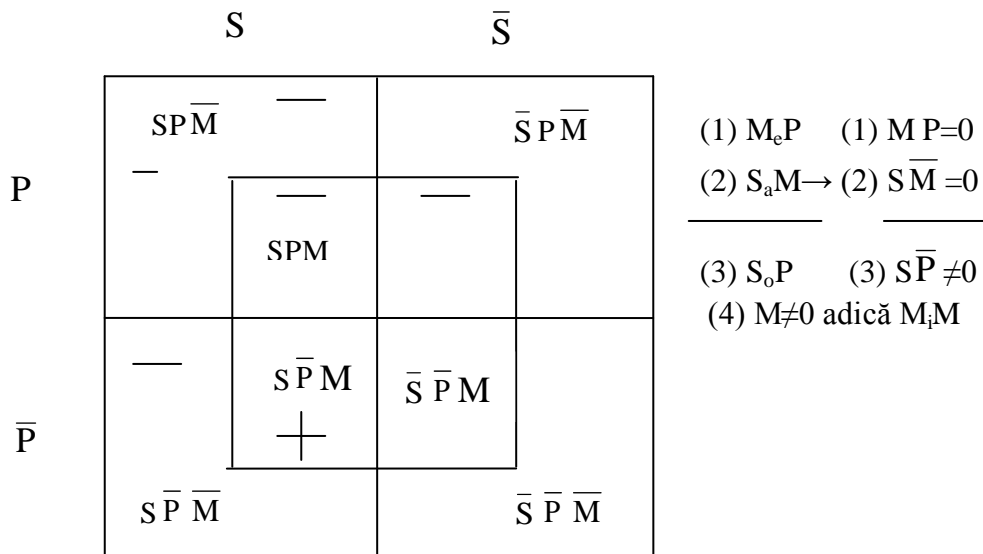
$S$ $\bar{S}$

$P$

$\bar{P}$

$SP\overline{M}$

$\bar{S}P\overline{M}$

$SPM$

$S\bar{P}M$

$\bar{S}\bar{P}M$

$S\bar{P}\overline{M}$

$\bar{S}\bar{P}\overline{M}$

(1) $M_eP$ (1) $MP=0$
(2) $S_aM \rightarrow$ (2) $S\overline{M}=0$

(3) $S_oP$ (3) $S\overline{P}\neq 0$
(4) $M\neq 0$ adică $M_iM$